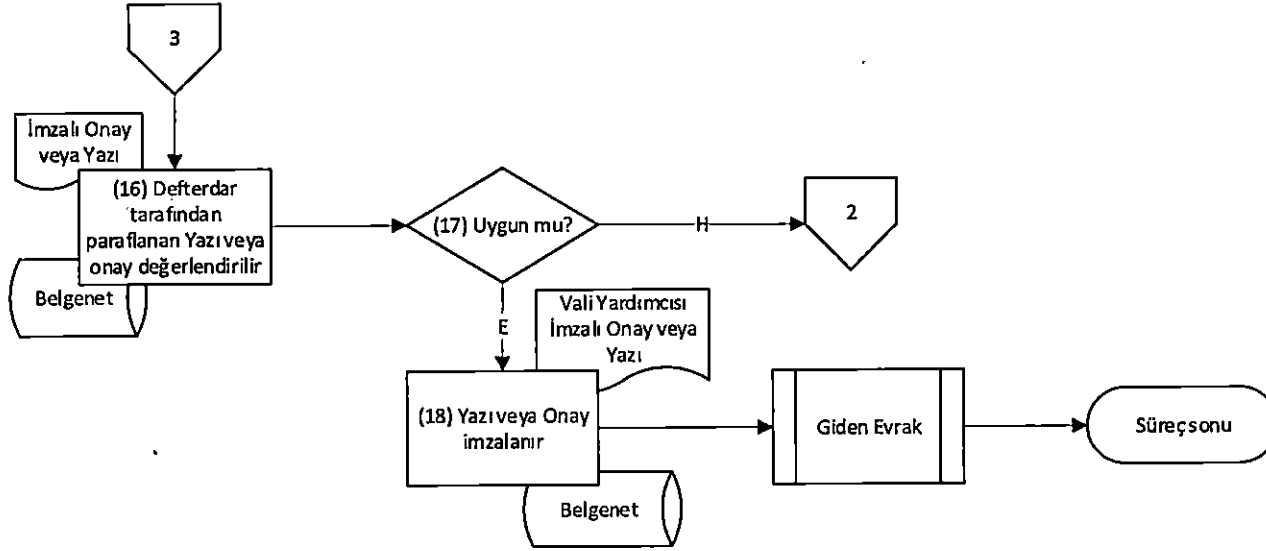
3

İmzalı Onay veya Yazı

(16) Defterdar tarafından paraflanan Yazı veya onay değerlendirilir

Belgenet

(17) Uygun mu?

H

2

E

Vali Yardımcısı İmzalı Onay veya Yazı

(18) Yazı veya Onay imzalanır

Belgenet

Giden Evrak

Süreç sonu